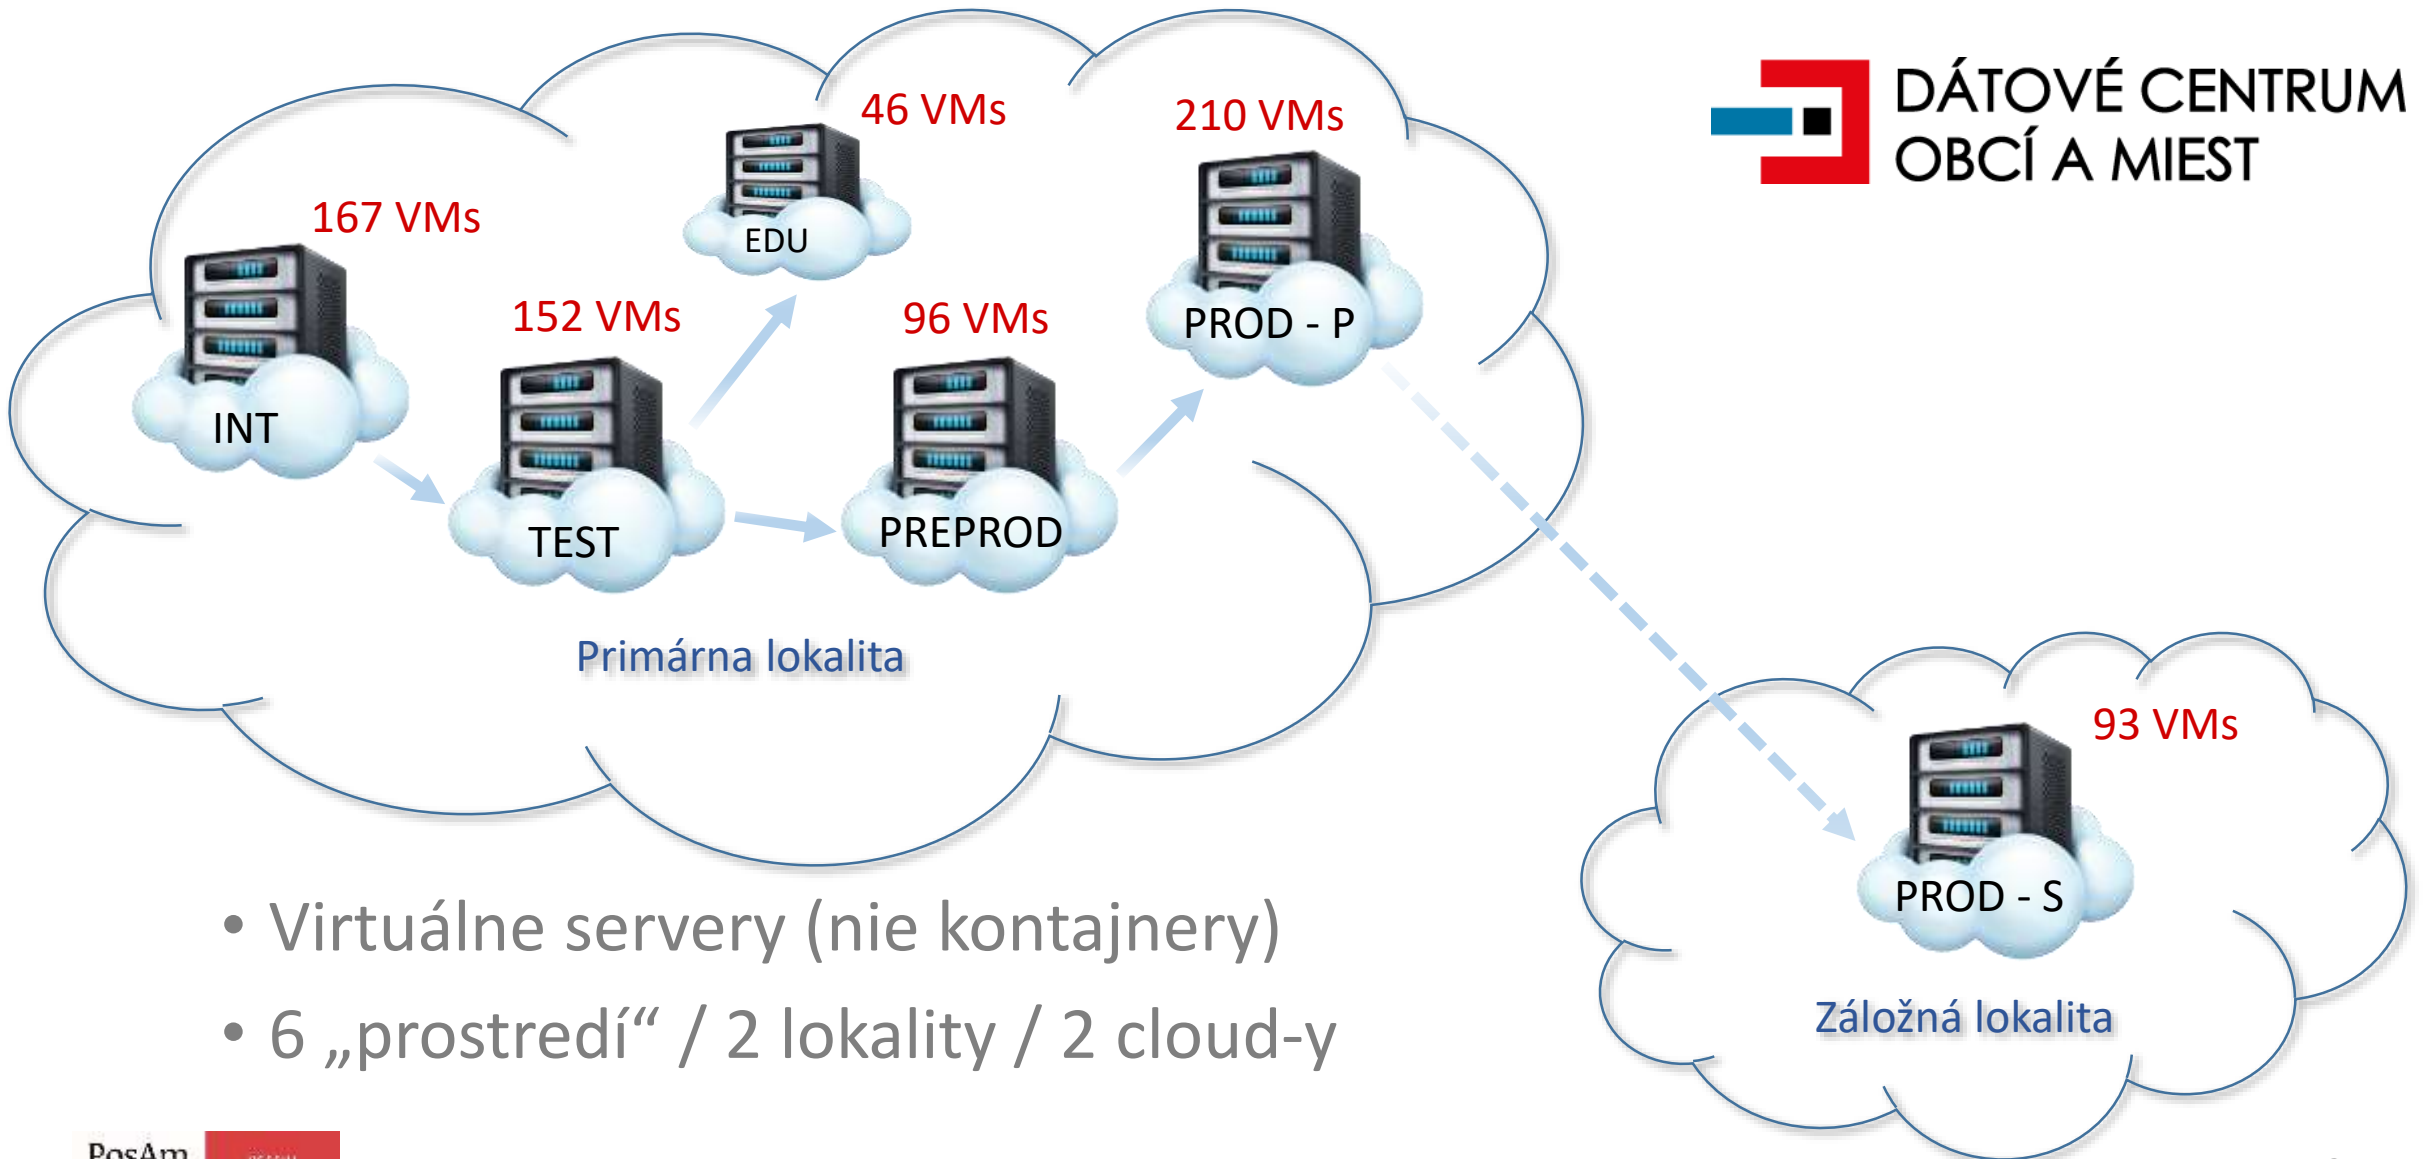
DÁTOVÉ CENTRUM OBCÍ A MIEST

167 VMs
INT

152 VMs
TEST

46 VMs
EDU

96 VMs
PREPROD

210 VMs
PROD - P

Primárna lokalita

93 VMs
PROD - S

Záložná lokalita

• Virtuálne servery (nie kontajnery)
• 6 „prostredí“ / 2 lokality / 2 cloud-y

PosAm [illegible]